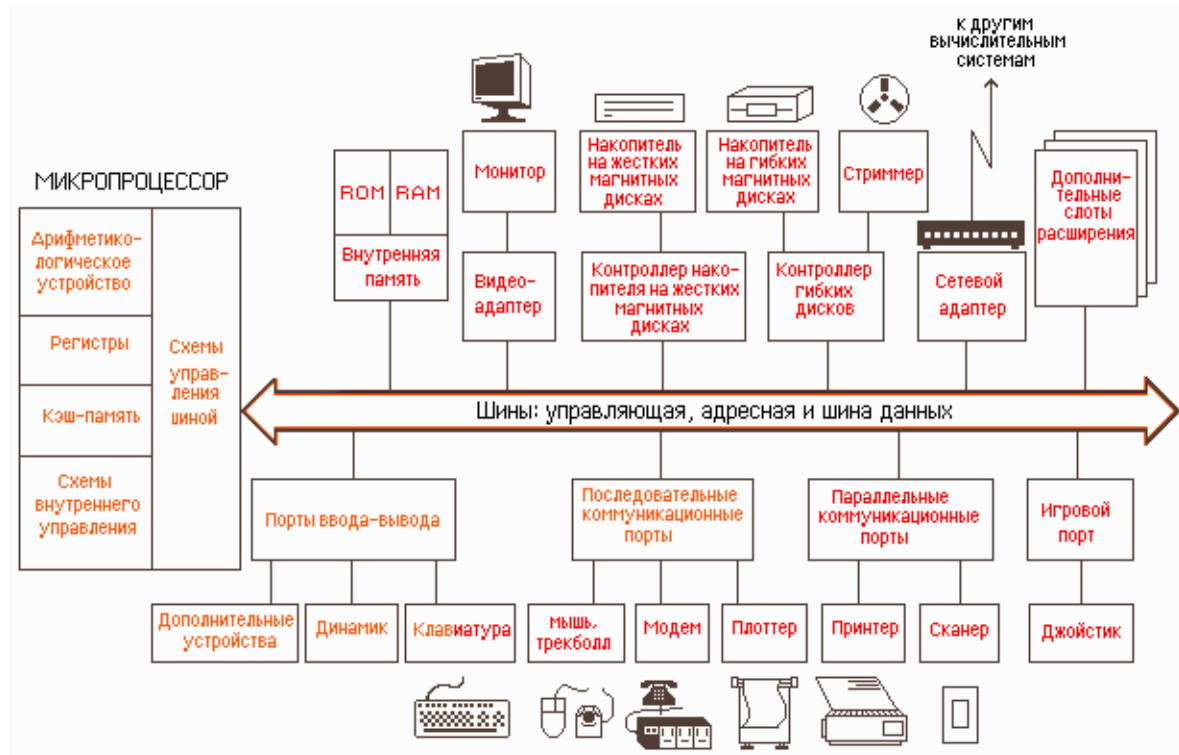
к другим вычислительным системам

МИКРОПРОЦЕССОР

Арифметико-логическое устройство

Регистры

Кэш-память

Схемы внутреннего управления

Схемы управления шиной

ROM

RAM

Внутренняя память

Монитор

Видео-адаптер

Накопитель на жестких магнитных дисках

Контроллер накопителя на жестких магнитных дисках

Накопитель на гибких магнитных дисках

Контроллер гибких дисков

Стриммер

Сетевой адаптер

Дополнительные слоты расширения

Шины: управляющая, адресная и шина данных

Порты ввода-вывода

Последовательные коммуникационные порты

Параллельные коммуникационные порты

Игровой порт

Дополнительные устройства

Динамик

Клавиатура

Мышь, трекболл

Модем

Плоттер

Принтер

Сканер

Джойстик